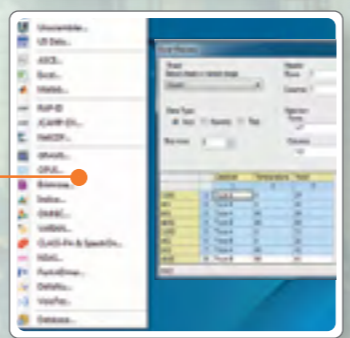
Unscramble...
US Data...
ASCII...
Excel...
Matlab...
RAP-ID
JCAMP-DX...
NetCDF...
Ghrott...
OPUS...
Bomem...
Indico...
OMNIC...
LabSpec...
CLASS-PA & SpecInfo...
NSAS...
PerkinElmer...
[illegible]
VisioTec...
Database...

Excel Reader
Sheet
Sheet1
Data Type
Header
Rows
Columns
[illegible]